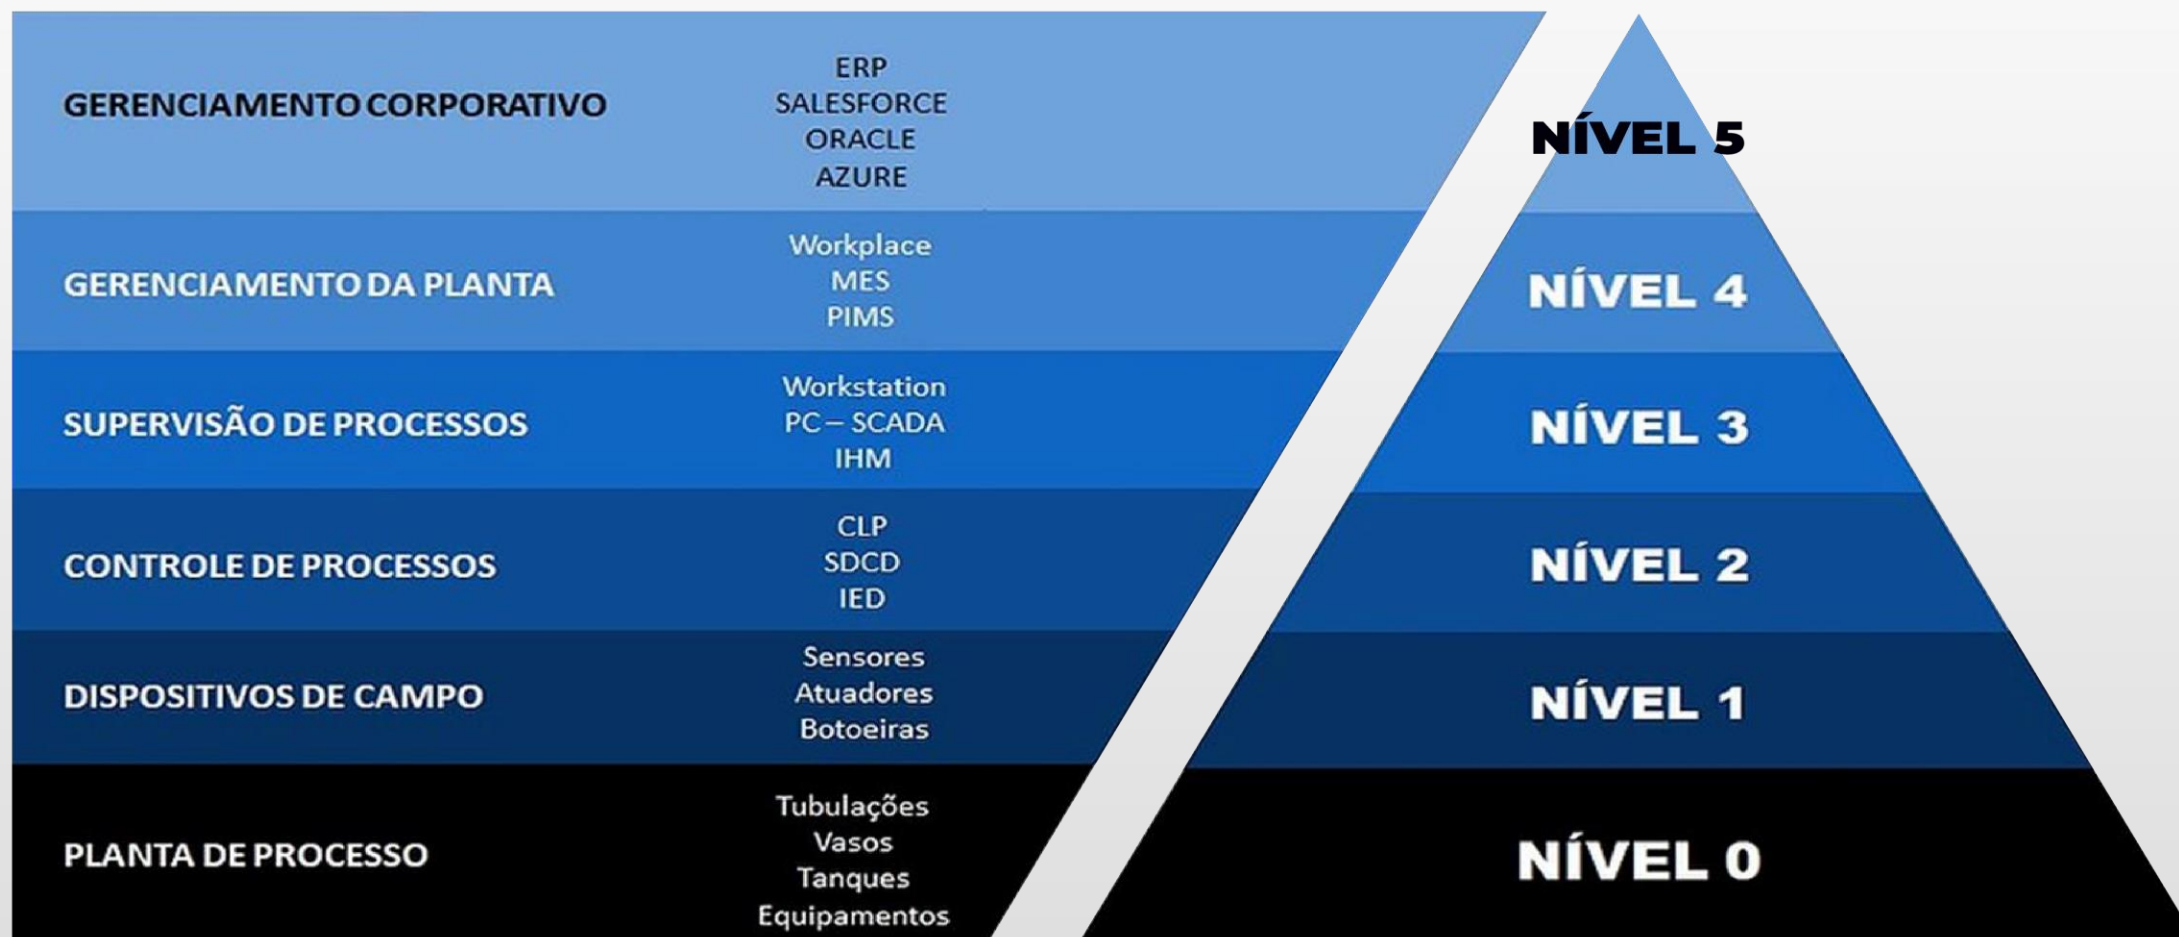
GERENCIAMENTO CORPORATIVO
ERP
SALESFORCE
ORACLE
AZURE
NÍVEL 5

GERENCIAMENTO DA PLANTA
Workplace
MES
PIMS
NÍVEL 4

SUPERVISÃO DE PROCESSOS
Workstation
PC – SCADA
IHM
NÍVEL 3

CONTROLE DE PROCESSOS
CLP
SDCD
IED
NÍVEL 2

DISPOSITIVOS DE CAMPO
Sensores
Atuadores
Botoeiras
NÍVEL 1

PLANTA DE PROCESSO
Tubulações
Vasos
Tanques
Equipamentos
NÍVEL 0